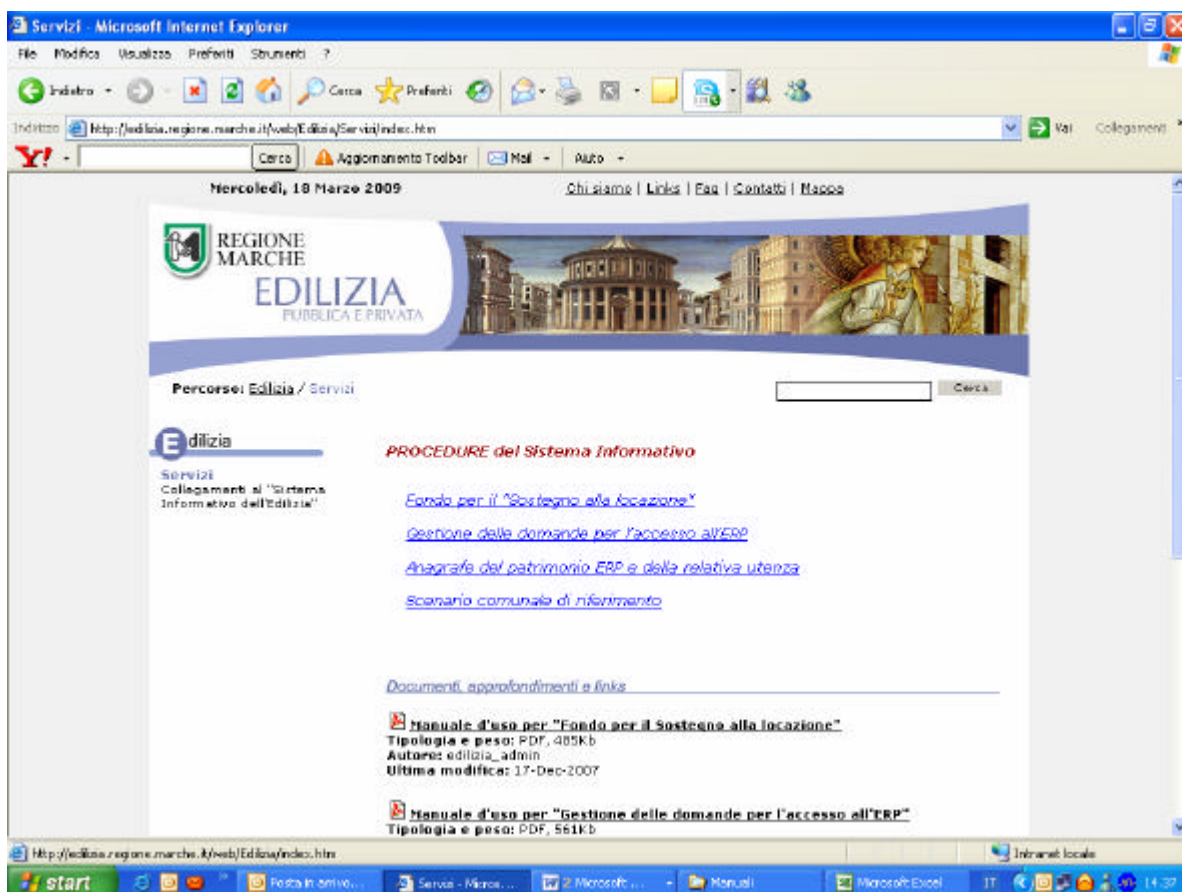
Servizi - Microsoft Internet Explorer

File Modifica Visualizza Preferiti Strumenti ?

Indietro · Cerca Preferiti

Indirizzo http://edilizia.regione.marche.it/web/Edilizia/Servizi/index.htm Vai Collegamenti

Y! · Cerca Aggiornamento Toolbar Mail · Auto ·

Mercoledì, 18 Marzo 2009

Chi siamo | Links | Faq | Contatti | Mappa

REGIONE MARCHE

EDILIZIA
PUBBLICA E PRIVATA

Percorso: Edilizia / Servizi

Cerca

Edilizia

Servizi
Collegamenti al "Sistema Informativo dell'Edilizia"

PROCEDURE del Sistema Informativo

Fondo per il "Sostegno alla locazione"

Gestione delle domande per l'accesso all'ERP

Anagrafe del patrimonio ERP e della relativa utenza

Scenario comunale di riferimento

Documenti, approfondimenti e links

Manuale d'uso per "Fondo per il Sostegno alla locazione"
Tipologia e peso: PDF, 485Kb
Autore: edilizia_admin
Ultima modifica: 17-Dec-2007

Manuale d'uso per "Gestione delle domande per l'accesso all'ERP"
Tipologia e peso: PDF, 561Kb

http://edilizia.regione.marche.it/web/Edilizia/index.htm

Intranet locale

start

Posta in arrivo...

Servizi - Micros...

2 Microsoft ...

Manuali

Microsoft Excel

IT

14.37